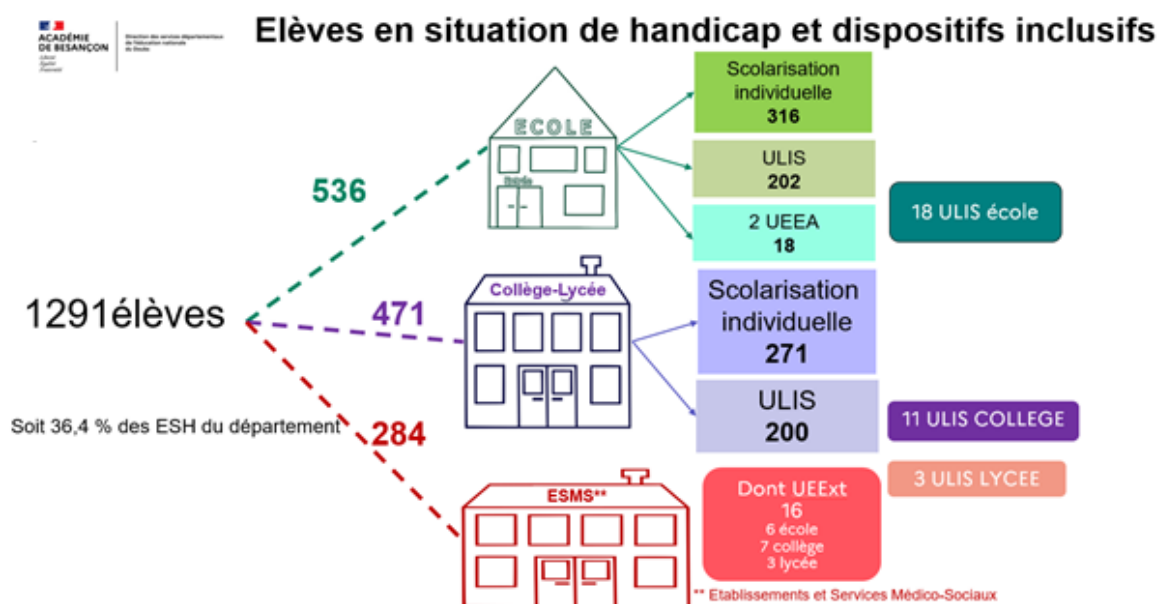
ACADÉMIE DE BESANÇON
Liberté
Égalité
Fraternité

Direction des services départementaux de l'éducation nationale du Doubs

Elèves en situation de handicap et dispositifs inclusifs

1291élèves

Soit 36,4 % des ESH du département

536

ECOLE

Ecole

Scolarisation individuelle
316

ULIS
202

2 UEEA
18

18 ULIS école

471

Collège-Lycée

Scolarisation individuelle
271

ULIS
200

11 ULIS COLLEGE

3 ULIS LYCEE

284

ESMS**

Dont UEExt
16
6 école
7 collège
3 lycée

** Etablissements et Services Médico-Sociaux